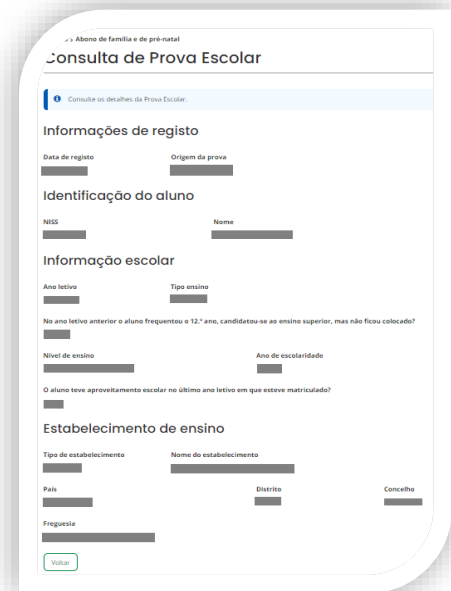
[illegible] > Abono de família e de pré-natal

Consulta de Prova Escolar

Consulte os detalhes da Prova Escolar.

Informações de registo

Data de registo

Origem da prova

Identificação do aluno

NISS

Nome

Informação escolar

Ano letivo

Tipo ensino

No ano letivo anterior o aluno frequentou o 12.º ano, candidatou-se ao ensino superior, mas não ficou colocado?

Nível de ensino

Ano de escolaridade

O aluno teve aproveitamento escolar no último ano letivo em que esteve matriculado?

Estabelecimento de ensino

Tipo de estabelecimento

Nome do estabelecimento

País

Distrito

Concelho

Freguesia

Voltar